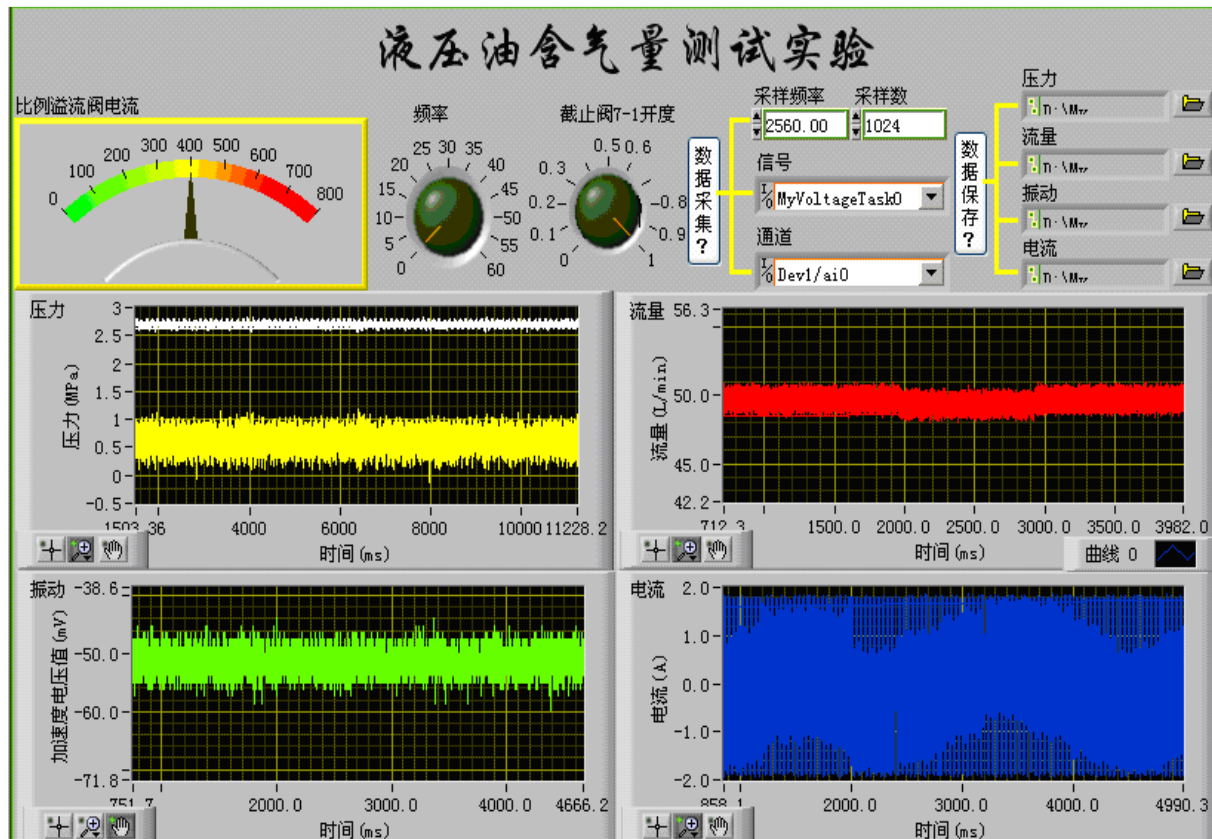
液压油含气量测试实验

比例溢流阀电流

0 100 200 300 400 500 600 700 800

频率

0 5 10 15 20 25 30 35 40 45 50 55 60

截止阀7-1开度

0 0.1 0.2 0.3 0.5 0.6 0.8 0.9 1

数据采集?

采样频率 2560.00

采样数 1024

信号 MyVoltageTask0

通道 Dev1/ai0

数据保存?

压力

流量

振动

电流

压力

压力 (MPa)

3 2.5 2 1.5 1 0.5 0 -0.5

1503.36 4000 6000 8000 10000 11228.2

时间 (ms)

流量

流量 (L/min)

56.3 50.0 45.0 42.2

712.3 1500.0 2000.0 2500.0 3000.0 3500.0 3982.0

时间 (ms)

曲线 0

振动

加速度电压值 (mV)

-38.6 -50.0 -60.0 -71.8

751.7 2000.0 3000.0 4000.0 4666.2

时间 (ms)

电流

电流 (A)

2.0 1.0 0.0 -1.0 -2.0

858.1 2000.0 3000.0 4000.0 4990.3

时间 (ms)